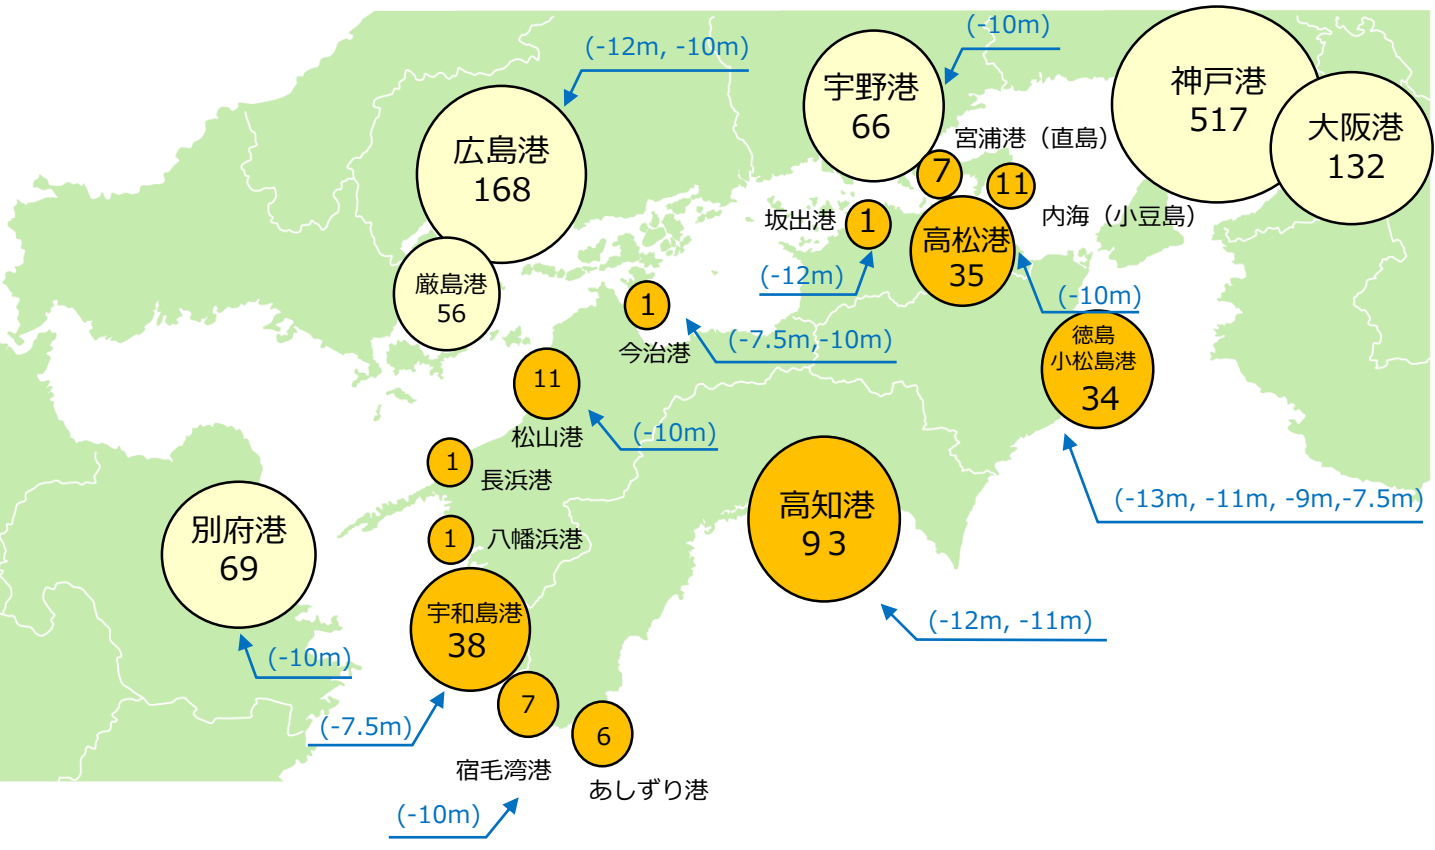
(-12m, -10m)

広島港
168

厳島港
56

(-10m)

宇野港
66

神戸港
517

大阪港
132

宮浦港（直島）

7

11

内海（小豆島）

坂出港

1

高松港
35

(-12m)

(-10m)

1

今治港

(-7.5m,-10m)

徳島
小松島港
34

11

松山港

(-10m)

1

長浜港

(-13m, -11m, -9m,-7.5m)

高知港
9 3

別府港
69

1

八幡浜港

宇和島港
38

(-12m, -11m)

(-10m)

(-7.5m)

7

6

宿毛湾港

あしずり港

(-10m)